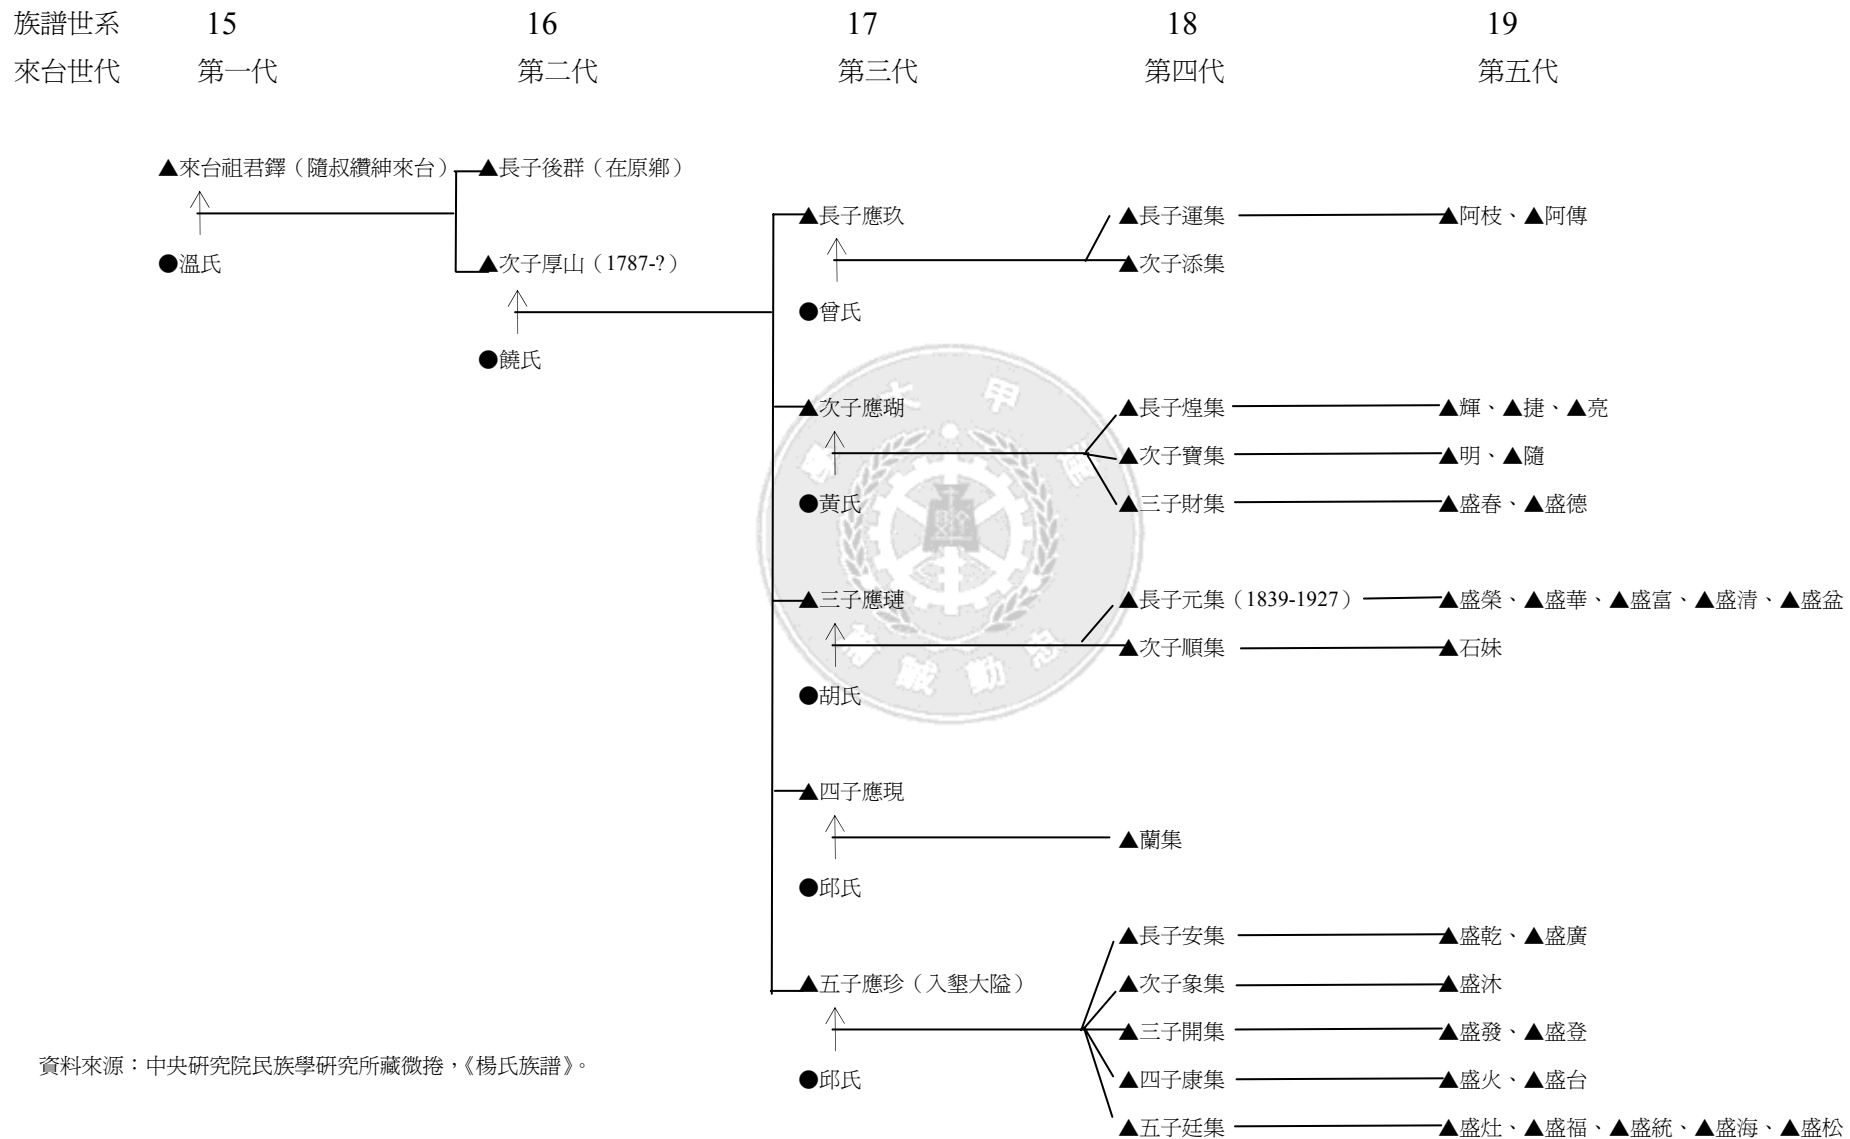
族譜世系 15 16 17 18 19
來台世代 第一代 第二代 第三代 第四代 第五代

▲來台祖君鐸（隨叔纘紳來台）
●溫氏

▲長子後群（在原鄉）
▲次子厚山（1787-?）
●饒氏

▲長子應玖
●曾氏
▲長子運集 ▲阿枝、▲阿傳
▲次子添集

▲次子應瑚
●黃氏
▲長子煌集 ▲輝、▲捷、▲亮
▲次子寶集 ▲明、▲隨
▲三子財集 ▲盛春、▲盛德

▲三子應璉
●胡氏
▲長子元集（1839-1927） ▲盛榮、▲盛華、▲盛富、▲盛清、▲盛盆
▲次子順集 ▲石妹

▲四子應現
●邱氏
▲蘭集

▲五子應珍（入墾大隘）
●邱氏
▲長子安集 ▲盛乾、▲盛廣
▲次子象集 ▲盛沐
▲三子開集 ▲盛發、▲盛登
▲四子康集 ▲盛火、▲盛台
▲五子廷集 ▲盛灶、▲盛福、▲盛統、▲盛海、▲盛松

資料來源：中央研究院民族學研究所藏微捲，《楊氏族譜》。